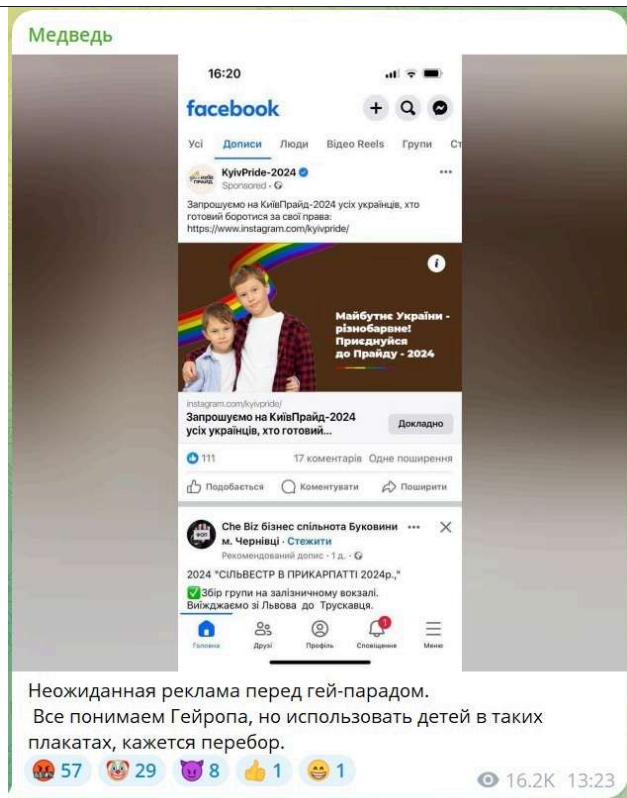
Медведь

16:20

facebook

Усі Дописи Люди Відео Reels Групи Ст

KyivPride-2024
Sponsored ·

Запрошуємо на КиївПрайд-2024 усіх українців, хто готовий боротися за свої права: https://www.instagram.com/kyivpride/

Майбутнє України - різнобарвне! Приєднуйся до Прайду - 2024

instagram.com/kyivpride/
Запрошуємо на КиївПрайд-2024 усіх українців, хто готовий...

Докладно

111 17 коментарів Одне поширення

Подобається Коментувати Поширити

Che Biz бізнес спільнота Буковини м. Чернівці · Стежити
Рекомендований допис · 1 д. ·

2024 "СІЛЬВЕСТР В ПРИКАРПАТТІ 2024р.,"
✅Збір групи на залізничному вокзалі. Виїжджаємо зі Львова до Трускавця.

Головна Друзі Профіль Сповіщення Меню

Неожиданная реклама перед гей-парадом.
Все понимаем Гейропа, но использовать детей в таких плакатах, кажется перебор.

57 29 8 1 1 16.2K 13:23